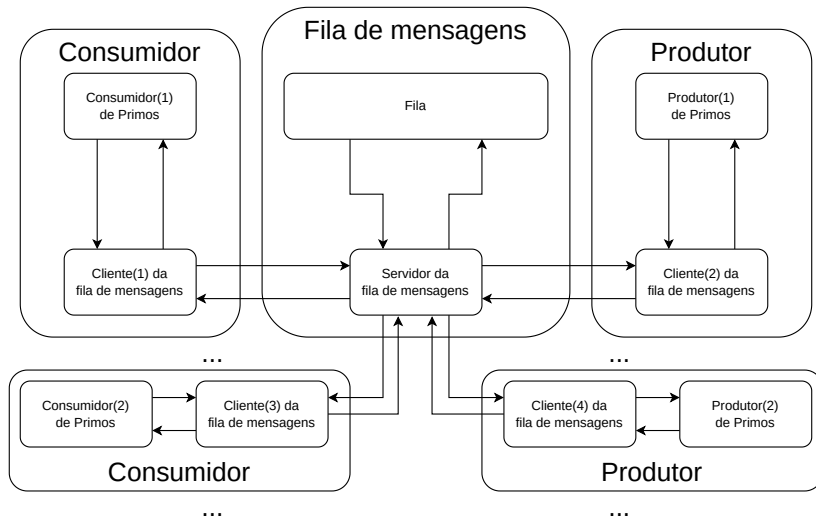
Consumidor

Consumidor(1) de Primos

Cliente(1) da fila de mensagens

Fila de mensagens

Fila

Servidor da fila de mensagens

Produtor

Produtor(1) de Primos

Cliente(2) da fila de mensagens

...

...

Consumidor(2) de Primos

Cliente(3) da fila de mensagens

Consumidor

Cliente(4) da fila de mensagens

Produtor(2) de Primos

Produtor

...

...